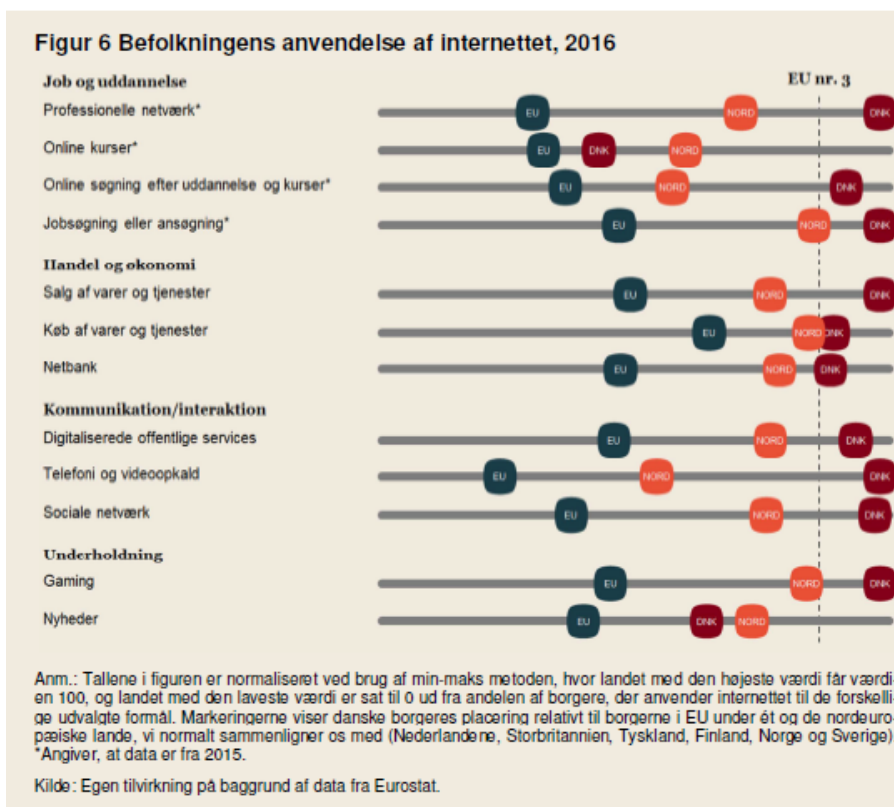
Figur 6 Befolkningens anvendelse af internettet, 2016

EU nr. 3

Job og uddannelse

Professionelle netværk*

EU NORD DNK

Online kurser*

EU DNK NORD

Online søgning efter uddannelse og kurser*

EU NORD DNK

Jobsøgning eller ansøgning*

EU NORD DNK

Handel og økonomi

Salg af varer og tjenester

EU NORD DNK

Køb af varer og tjenester

EU NORD DNK

Netbank

EU NORD DNK

Kommunikation/interaktion

Digitaliserede offentlige services

EU NORD DNK

Telefoni og videoopkald

EU NORD DNK

Sociale netværk

EU NORD DNK

Underholdning

Gaming

EU NORD DNK

Nyheder

EU DNK NORD

Anm.: Tallene i figuren er normaliseret ved brug af min-maks metoden, hvor landet med den højeste værdi får værdien 100, og landet med den laveste værdi er sat til 0 ud fra andelen af borgere, der anvender internettet til de forskellige udvalgte formål. Markeringerne viser danske borgeres placering relativt til borgerne i EU under ét og de nordeuropæiske lande, vi normalt sammenligner os med (Nederlandene, Storbritannien, Tyskland, Finland, Norge og Sverige). *Angiver, at data er fra 2015.

Kilde: Egen tilvirkning på baggrund af data fra Eurostat.